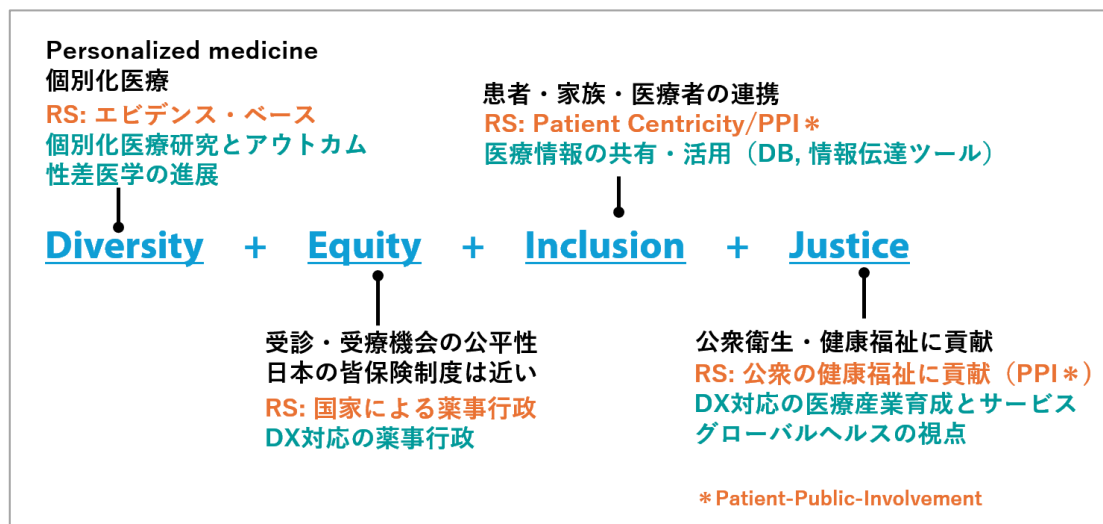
Personalized medicine
個別化医療
RS: エビデンス・ベース
個別化医療研究とアウトカム
性差医学の進展

患者・家族・医療者の連携
RS: Patient Centricity/PPI＊
医療情報の共有・活用（DB, 情報伝達ツール）

Diversity + Equity + Inclusion + Justice

受診・受療機会の公平性
日本の皆保険制度は近い
RS: 国家による薬事行政
DX対応の薬事行政

公衆衛生・健康福祉に貢献
RS: 公衆の健康福祉に貢献（PPI＊）
DX対応の医療産業育成とサービス
グローバルヘルスの視点

＊Patient-Public-Involvement